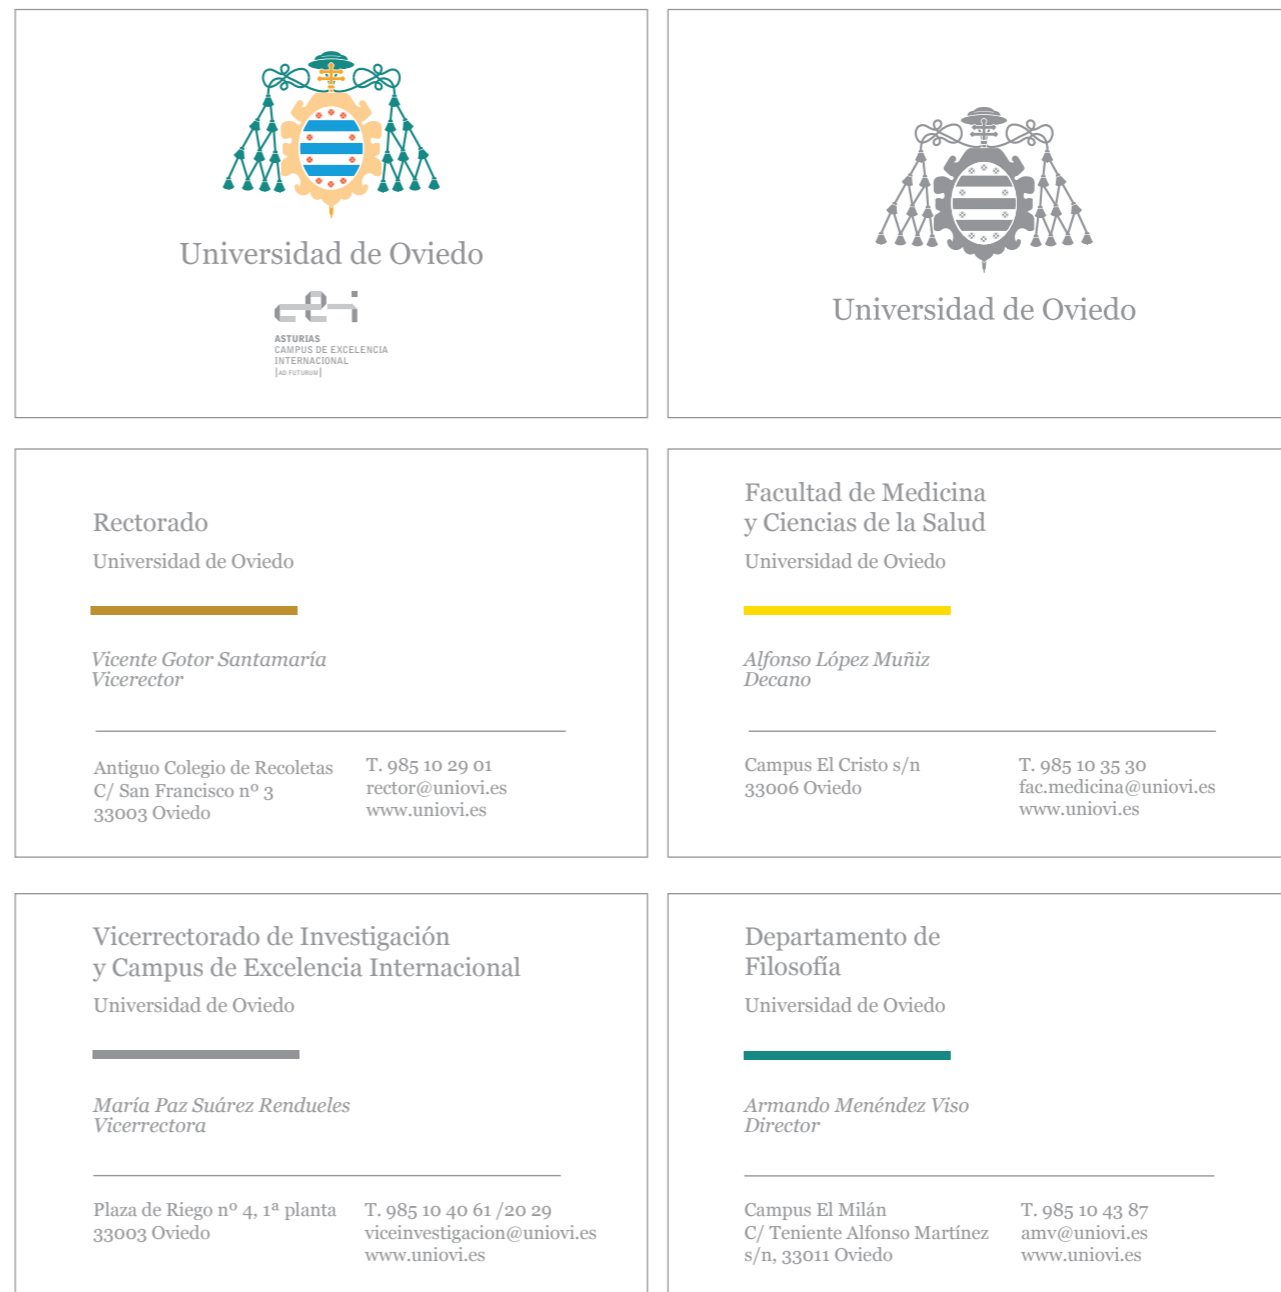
Universidad de Oviedo

ASTURIAS
CAMPUS DE EXCELENCIA
INTERNACIONAL
AD FUTURUM

Universidad de Oviedo

Rectorado
Universidad de Oviedo

Vicente Gotor Santamaría
Vicerector

Antiguo Colegio de Recoletas
C/ San Francisco nº 3
33003 Oviedo

T. 985 10 29 01
rector@uniovi.es
www.uniovi.es

Facultad de Medicina
y Ciencias de la Salud
Universidad de Oviedo

Alfonso López Muñiz
Decano

Campus El Cristo s/n
33006 Oviedo

T. 985 10 35 30
fac.medicina@uniovi.es
www.uniovi.es

Vicerrectorado de Investigación
y Campus de Excelencia Internacional
Universidad de Oviedo

María Paz Suárez Rendueles
Vicerrectora

Plaza de Riego nº 4, 1ª planta
33003 Oviedo

T. 985 10 40 61 /20 29
viceinvestigacion@uniovi.es
www.uniovi.es

Departamento de
Filosofía
Universidad de Oviedo

Armando Menéndez Viso
Director

Campus El Milán
C/ Teniente Alfonso Martínez
s/n, 33011 Oviedo

T. 985 10 43 87
amv@uniovi.es
www.uniovi.es